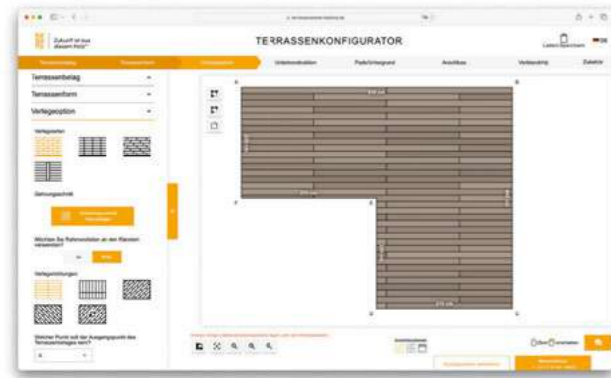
TERRASSENKONFIGURATOR

Terrassenbelag

Terrassenform

Verlegeoption

Verlegearten

Unterkonstruktion

Untergrund

Anschluss

Verbindung

Zubehör

Wollen Sie Reihenstoßen an den Randern verwenden?

Ja

Nein

Verlegerichtungen

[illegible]